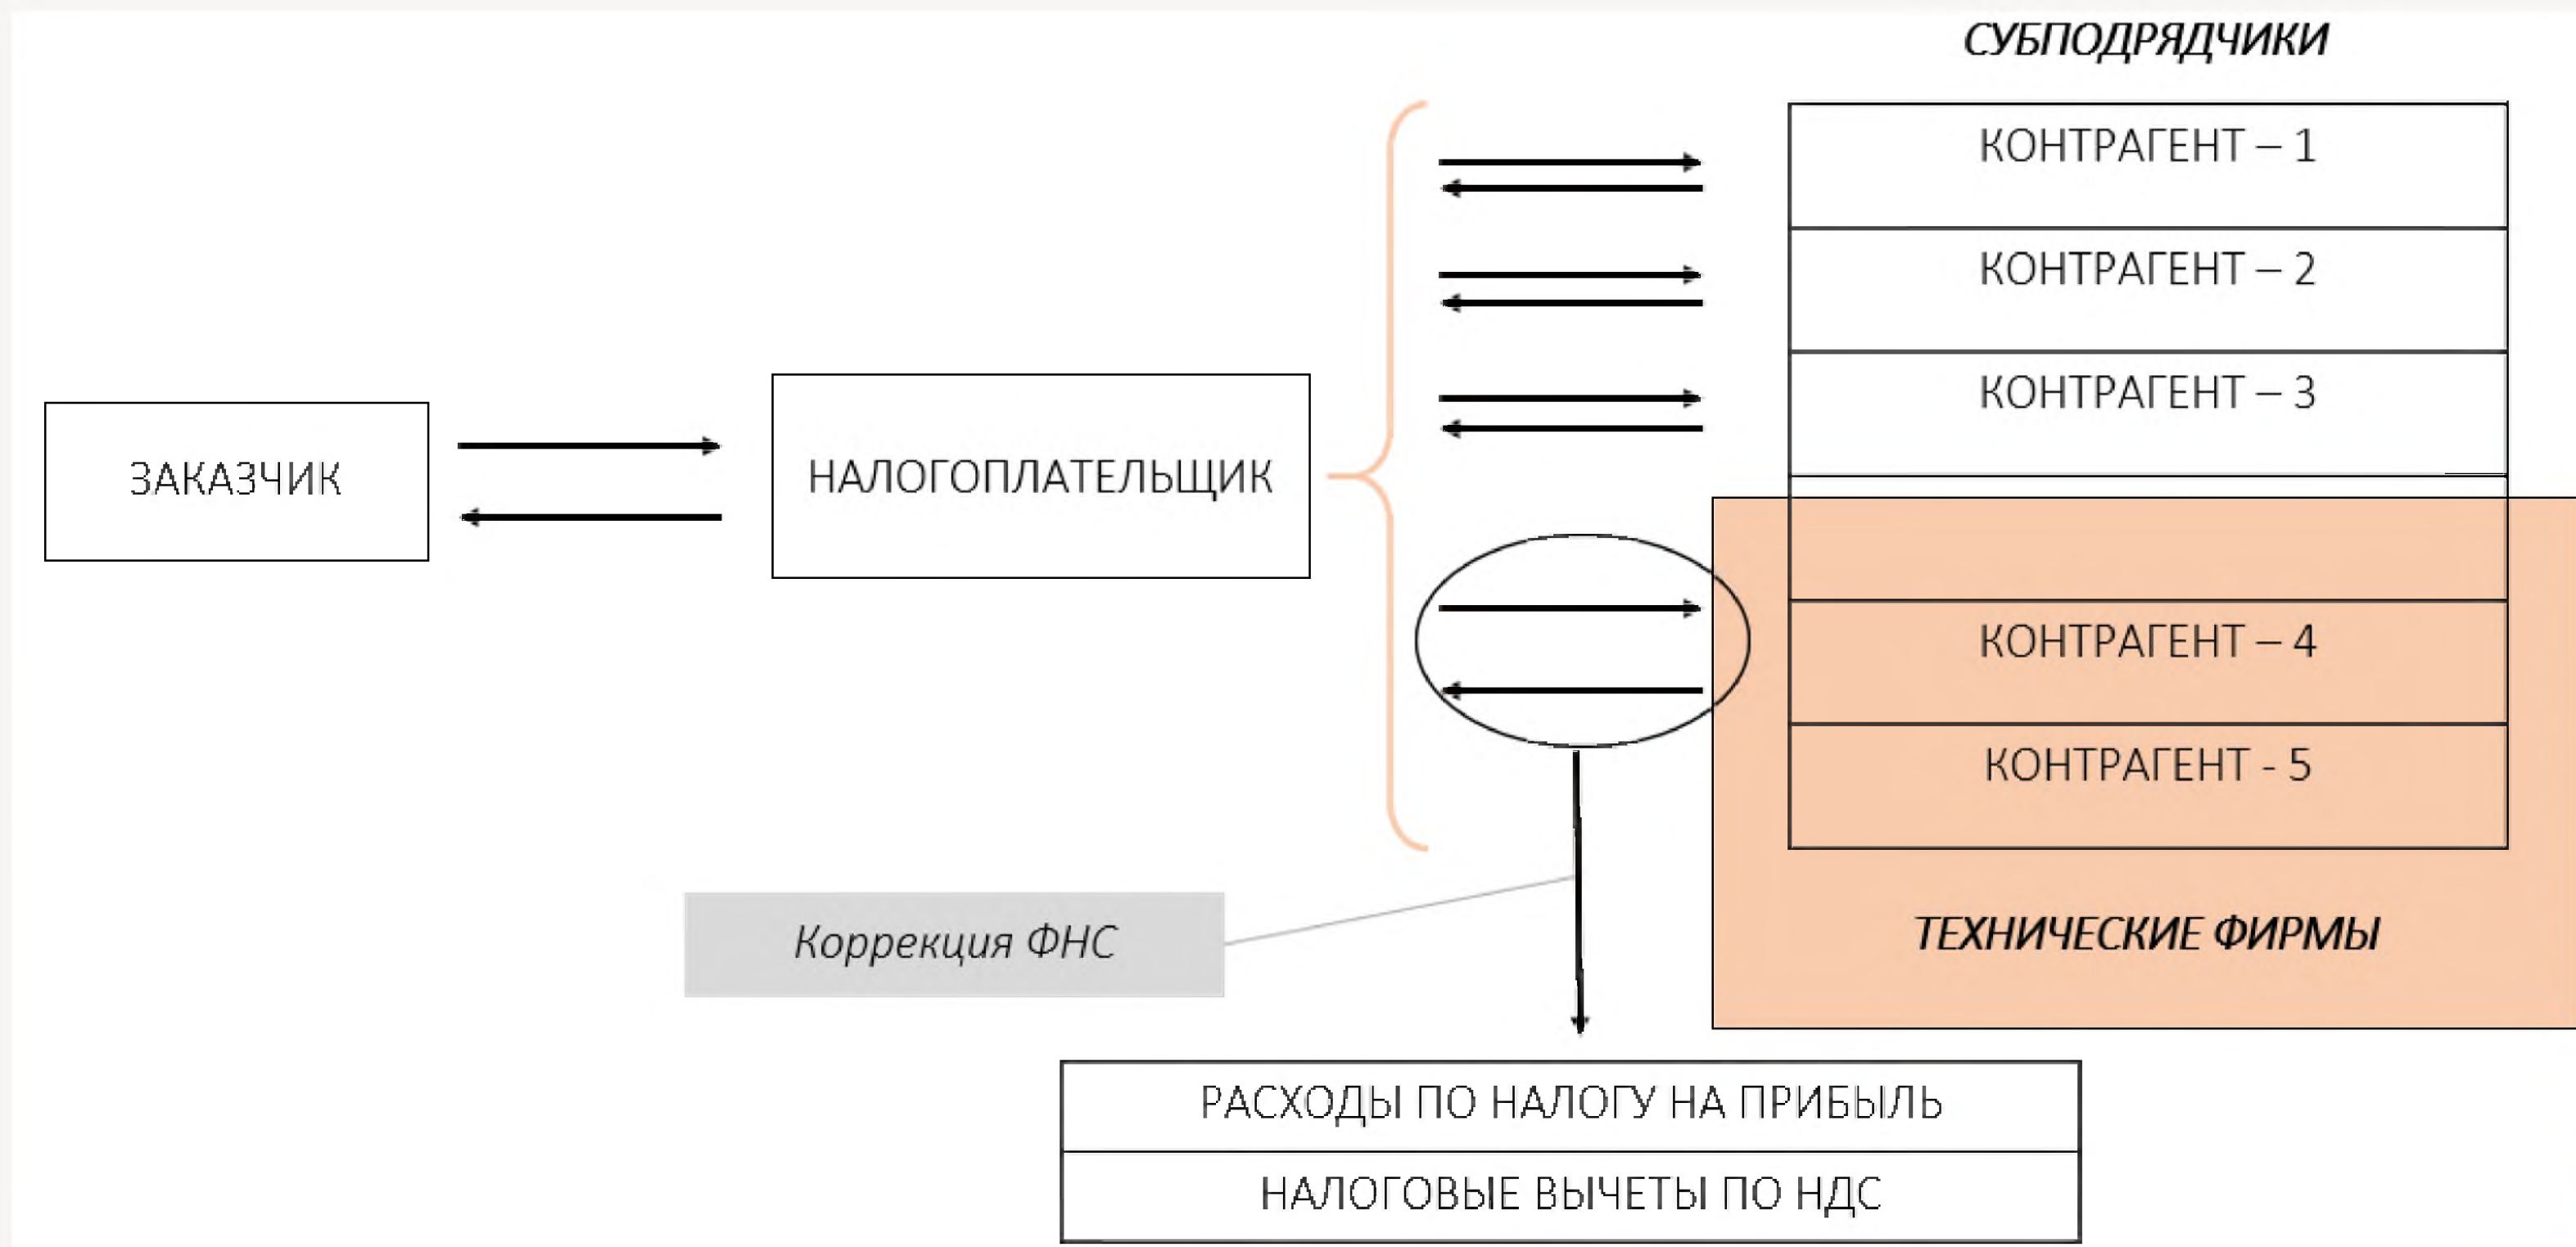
СУБПОДРЯДЧИКИ

КОНТРАГЕНТ – 1

КОНТРАГЕНТ – 2

КОНТРАГЕНТ – 3

ЗАКАЗЧИК

НАЛОГОПЛАТЕЛЬЩИК

КОНТРАГЕНТ – 4

КОНТРАГЕНТ - 5

Коррекция ФНС

ТЕХНИЧЕСКИЕ ФИРМЫ

РАСХОДЫ ПО НАЛОГУ НА ПРИБЫЛЬ

НАЛОГОВЫЕ ВЫЧЕТЫ ПО НДС